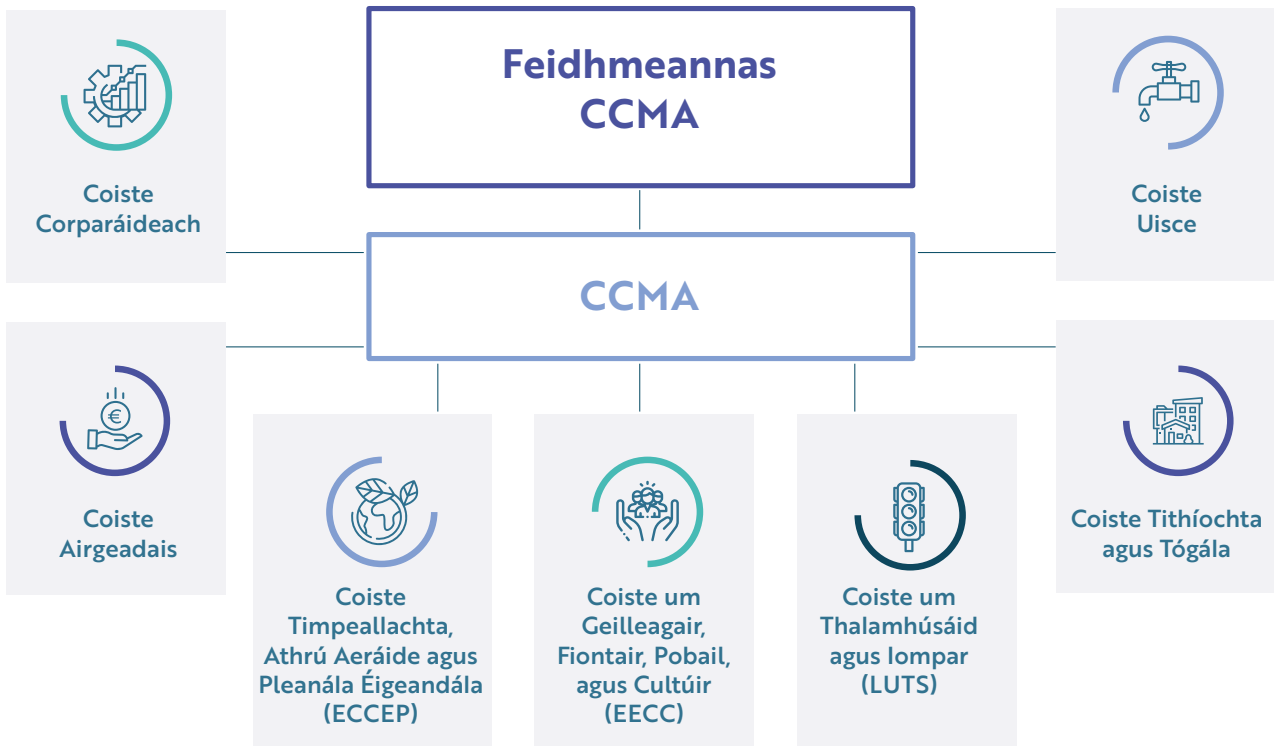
Feidhmeannas CCMA

Coiste Corparáideach

Coiste Uisce

CCMA

Coiste Airgeadais

Coiste Timpeallachta, Athrú Aeráide agus Pleanála Éigeandála (ECCEP)

Coiste um Geilleagair, Fiontair, Pobail, agus Cultúir (EECC)

Coiste um Thalamhúsáid agus Iompar (LUTS)

Coiste Tithíochta agus Tógála